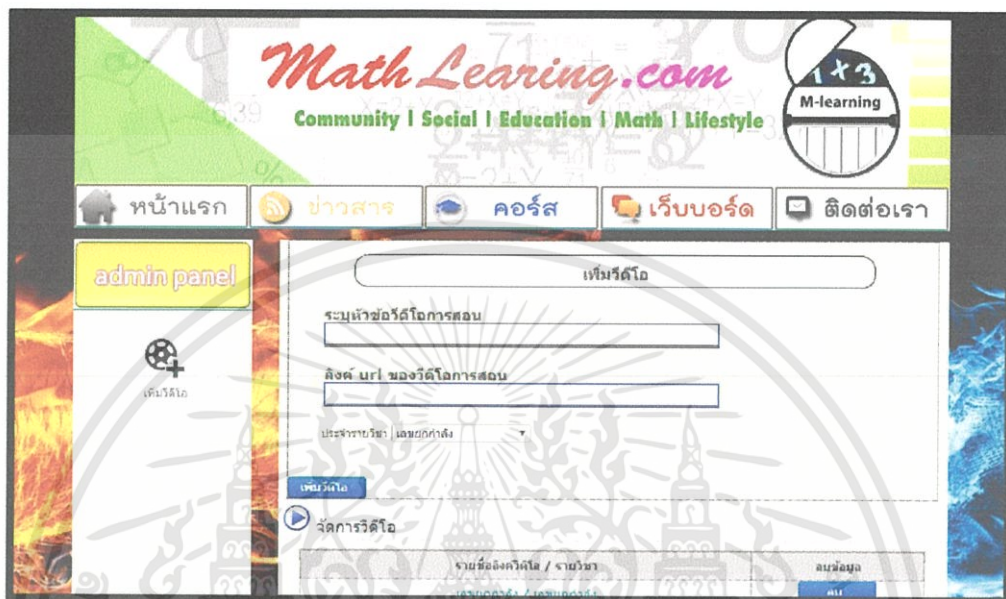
MathLearing.com

Community | Social | Education | Math | Lifestyle

1 × 3
M-learning

หน้าแรก ข่าวสาร คอร์ส เว็บบอร์ด ติดต่อเรา

admin panel

เพิ่มวิดีโอ

เพิ่มวิดีโอ

ระบุหัวข้อวิดีโอการสอน

ลิงค์ url ของวิดีโอการสอน

ประจำรายวิชา เลขยกกำลัง

เพิ่มวิดีโอ

จัดการวิดีโอ

| รายชื่อลิงค์วิดีโอ / รายวิชา | ลบข้อมูล |
|---|---|
| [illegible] | ลบ |